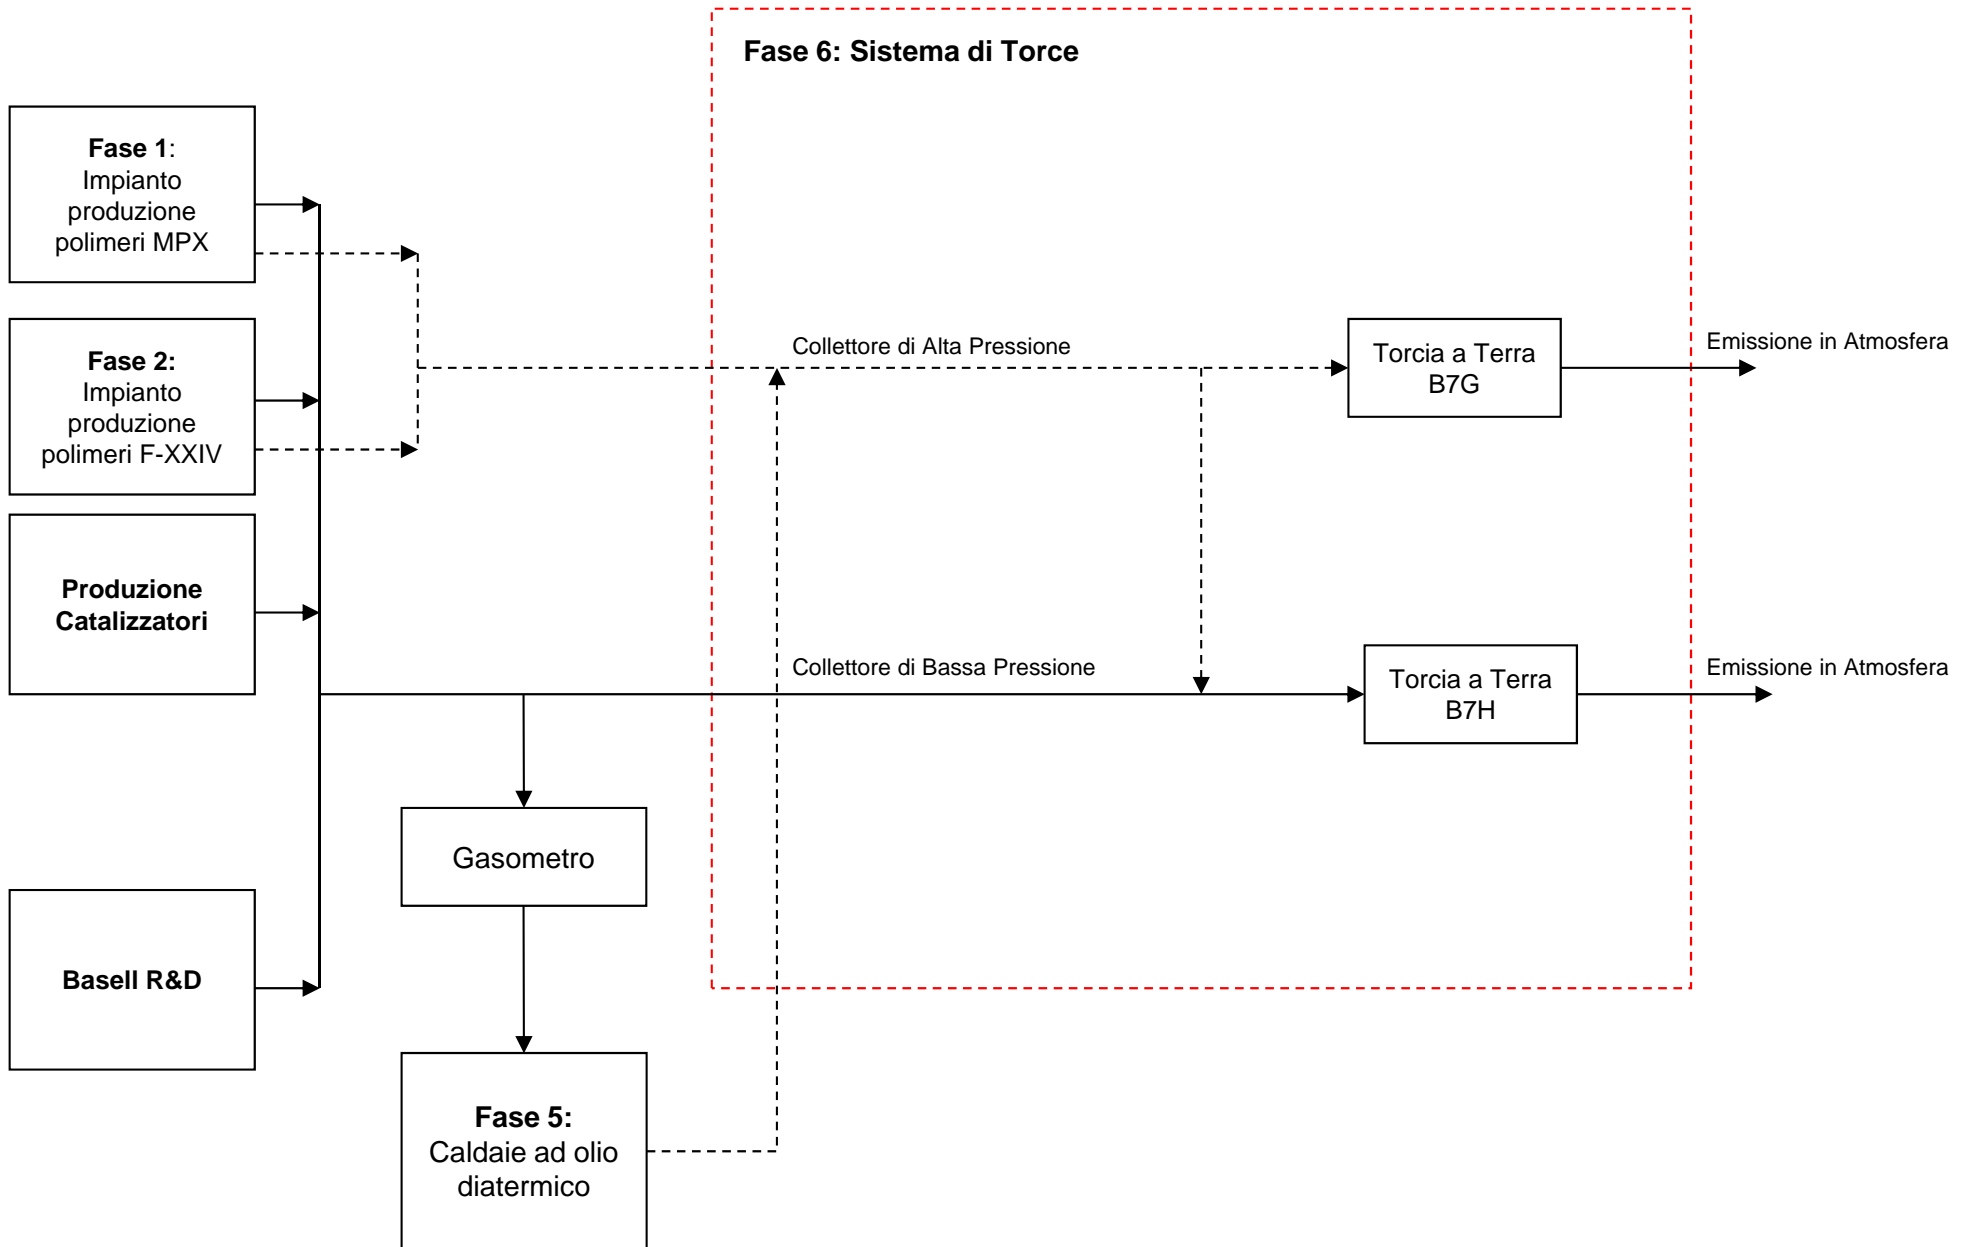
Fase 6: Sistema di Torce

Fase 1: Impianto produzione polimeri MPX

Fase 2: Impianto produzione polimeri F-XXIV

Produzione Catalizzatori

Basell R&D

Collettore di Alta Pressione

Torcia a Terra B7G

Emissione in Atmosfera

Collettore di Bassa Pressione

Torcia a Terra B7H

Emissione in Atmosfera

Gasometro

Fase 5: Caldaie ad olio diatermico